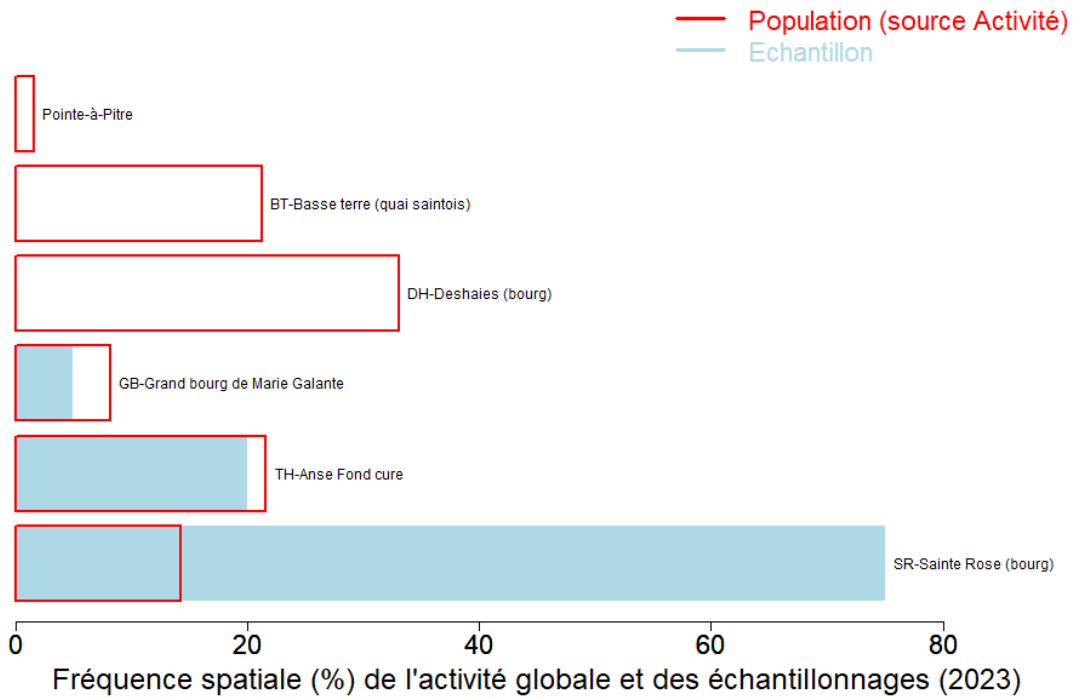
Population (source Activité)
Echantillon

Pointe-à-Pitre
BT-Basse terre (quai saintois)
DH-Deshaies (bourg)
GB-Grand bourg de Marie Galante
TH-Anse Fond cure
SR-Sainte Rose (bourg)

0 20 40 60 80

Fréquence spatiale (%) de l'activité globale et des échantillonnages (2023)